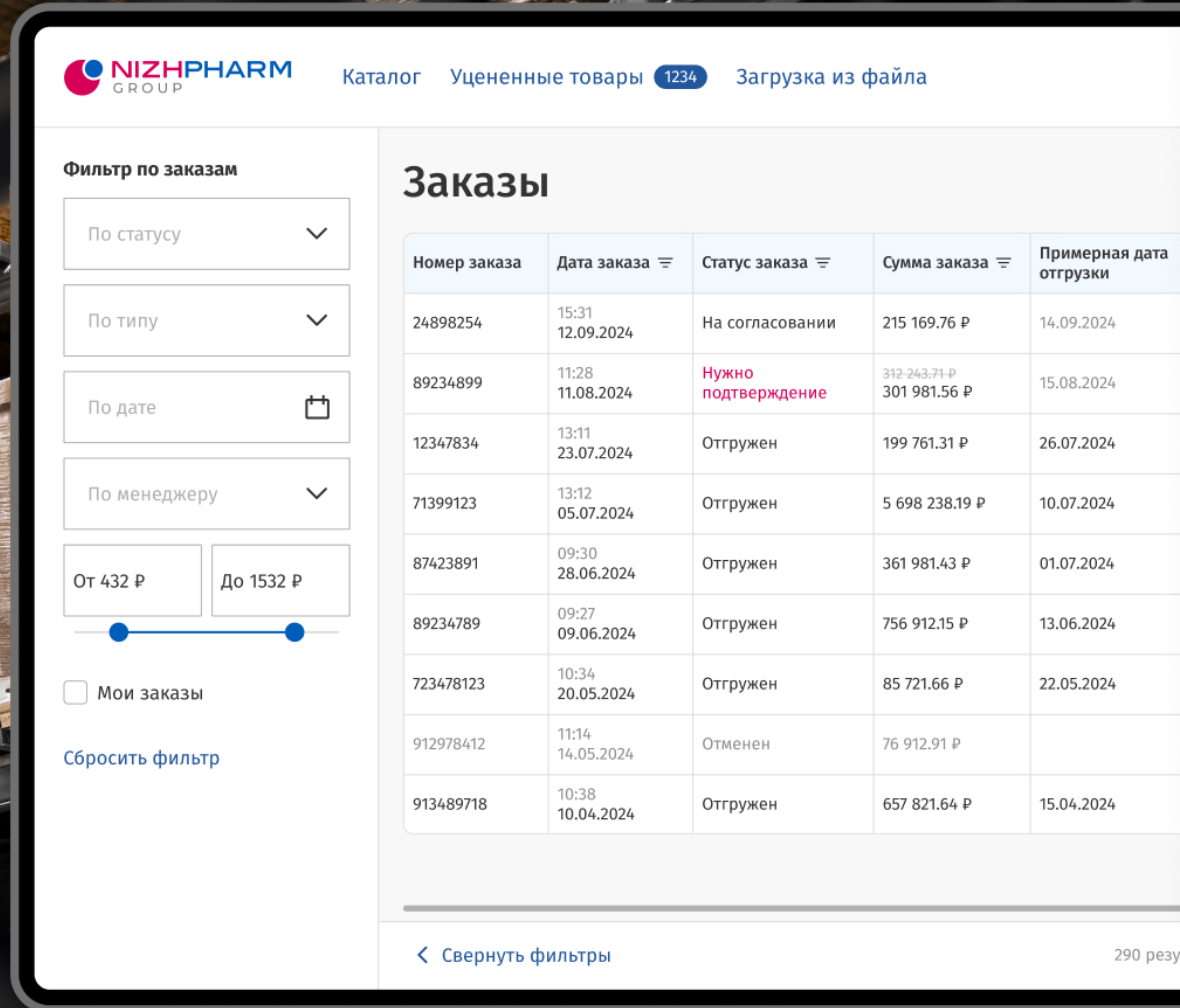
NIZHPHARM GROUP

Каталог Уцененные товары 1234 Загрузка из файла

Фильтр по заказам

По статусу

По типу

По дате

По менеджеру

От 432 ₽ До 1532 ₽

Мои заказы

Сбросить фильтр

Заказы

| Номер заказа | Дата заказа | Статус заказа | Сумма заказа | Примерная дата отгрузки |
|---|---|---|---|---|
| 24898254 | 15:31 12.09.2024 | На согласовании | 215 169.76 ₽ | 14.09.2024 |
| 89234899 | 11:28 11.08.2024 | Нужно подтверждение | 312 243.71 ₽ 301 981.56 ₽ | 15.08.2024 |
| 12347834 | 13:11 23.07.2024 | Отгружен | 199 761.31 ₽ | 26.07.2024 |
| 71399123 | 13:12 05.07.2024 | Отгружен | 5 698 238.19 ₽ | 10.07.2024 |
| 87423891 | 09:30 28.06.2024 | Отгружен | 361 981.43 ₽ | 01.07.2024 |
| 89234789 | 09:27 09.06.2024 | Отгружен | 756 912.15 ₽ | 13.06.2024 |
| 723478123 | 10:34 20.05.2024 | Отгружен | 85 721.66 ₽ | 22.05.2024 |
| 912978412 | 11:14 14.05.2024 | Отменен | 76 912.91 ₽ | |
| 913489718 | 10:38 10.04.2024 | Отгружен | 657 821.64 ₽ | 15.04.2024 |

Свернуть фильтры

290 резу